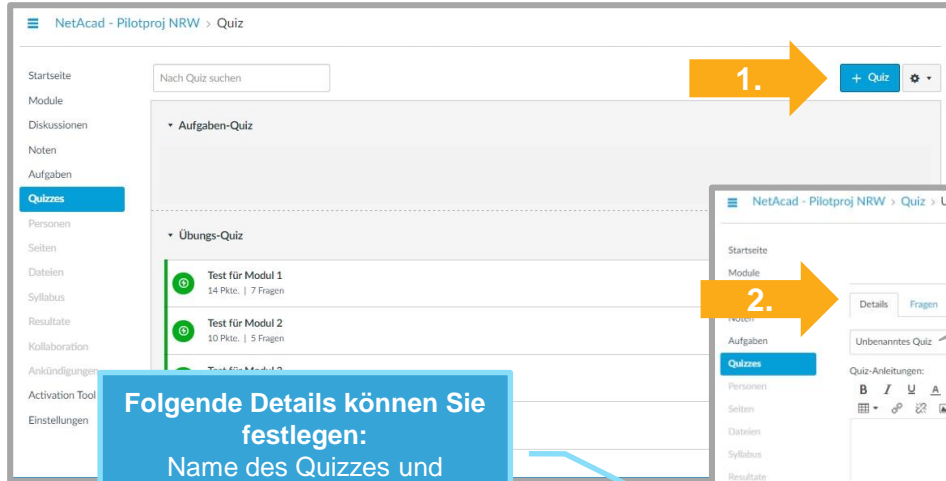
NetAcad - Pilotproj NRW > Quiz

Startseite
Module
Diskussionen
Noten
Aufgaben
Quizzes
Personen
Seiten
Dateien
Syllabus
Resultate
Kollaboration
Ankündigungen
Activation Tool
Einstellungen

Nach Quiz suchen

1.

+ Quiz

Aufgaben-Quiz

Übungs-Quiz

Test für Modul 1
14 Pkte. | 7 Fragen

Test für Modul 2
10 Pkte. | 5 Fragen

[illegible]

NetAcad - Pilotproj NRW > Quiz > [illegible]

Startseite
Module
Noten
Aufgaben
Quizzes
Personen
Seiten
Dateien
Syllabus
Resultate

2.

Details
Fragen

Unbenanntes Quiz

Quiz-Anleitungen:

B I U A

Folgende Details können Sie festlegen:
Name des Quizzes und